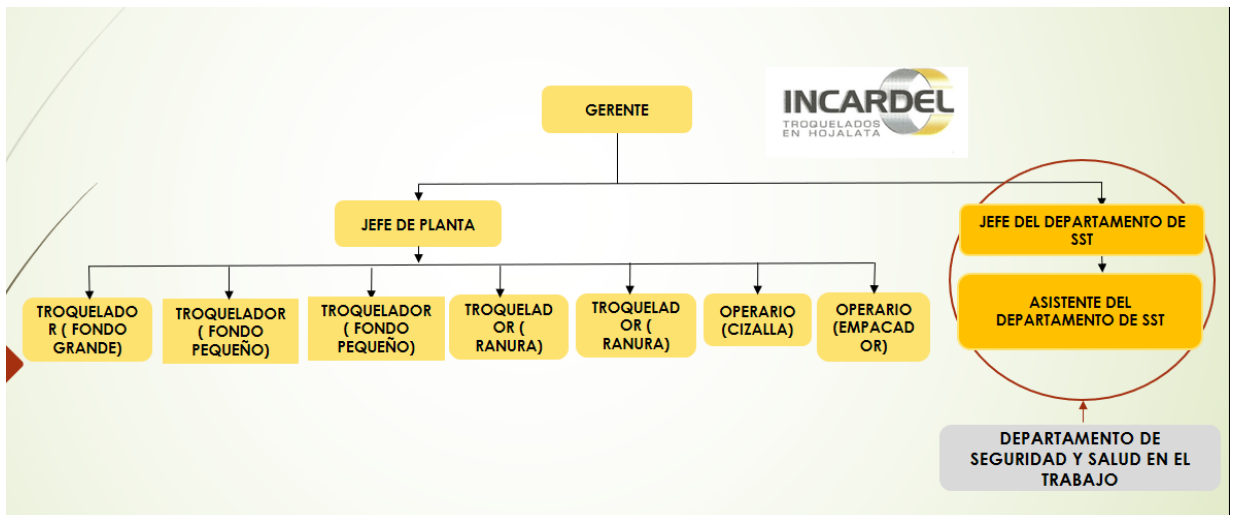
INCARDEL
TROQUELADOS EN HOJALATA

GERENTE

JEFE DE PLANTA

JEFE DEL DEPARTAMENTO DE SST

ASISTENTE DEL DEPARTAMENTO DE SST

TROQUELADO R ( FONDO GRANDE)

TROQUELADOR ( FONDO PEQUEÑO)

TROQUELADOR ( FONDO PEQUEÑO)

TROQUELAD OR ( RANURA)

TROQUELAD OR ( RANURA)

OPERARIO (CIZALLA)

OPERARIO (EMPACAD OR)

DEPARTAMENTO DE SEGURIDAD Y SALUD EN EL TRABAJO